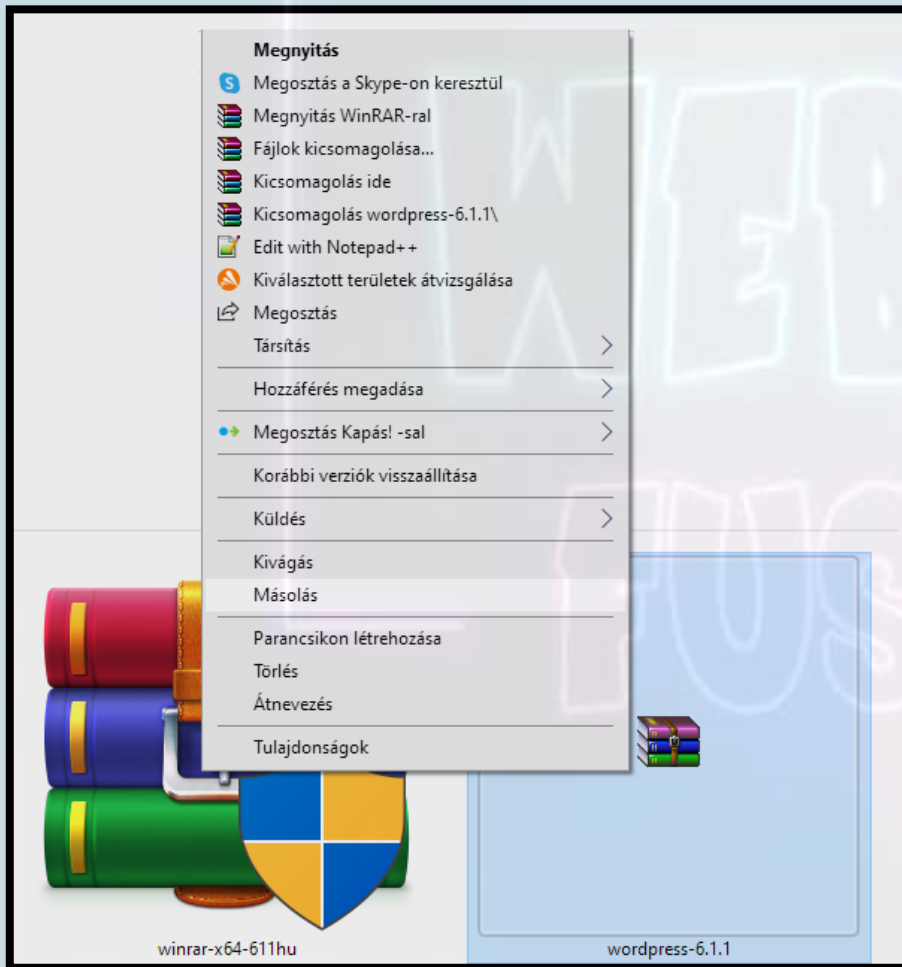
Megnyitás
Megosztás a Skype-on keresztül
Megnyitás WinRAR-ral
Fájlok kicsomagolása...
Kicsomagolás ide
Kicsomagolás wordpress-6.1.1\
Edit with Notepad++
Kiválasztott területek átvizsgálása
Megosztás
Társítás
Hozzáférés megadása
Megosztás Kapás! -sal
Korábbi verziók visszaállítása
Küldés
Kivágás
Másolás
Parancsikon létrehozása
Törlés
Átnevezés
Tulajdonságok

winrar-x64-611hu
wordpress-6.1.1